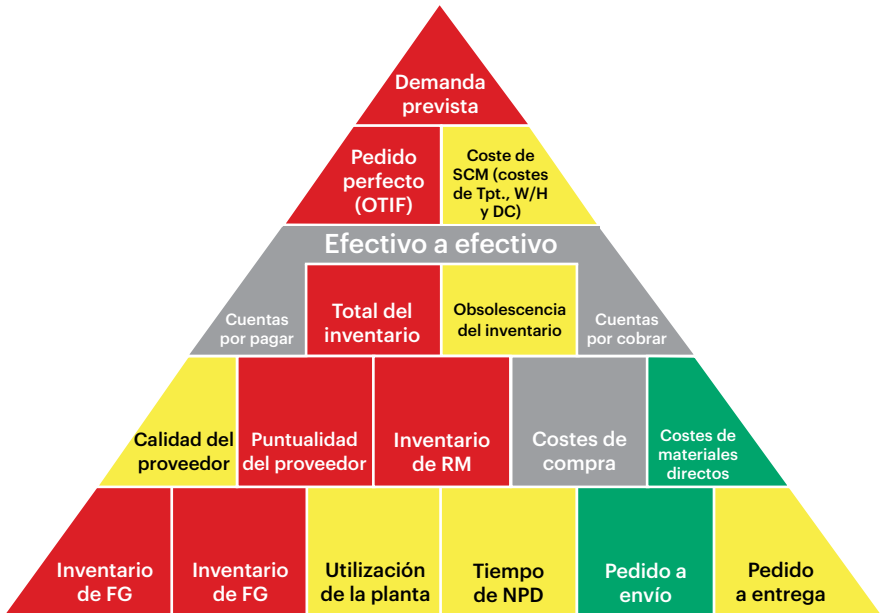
Demanda prevista

Pedido perfecto (OTIF)

Coste de SCM (costes de Tpt., W/H y DC)

Efectivo a efectivo

Cuentas por pagar

Total del inventario

Obsolescencia del inventario

Cuentas por cobrar

Calidad del proveedor

Puntualidad del proveedor

Inventario de RM

Costes de compra

Costes de materiales directos

Inventario de FG

Inventario de FG

Utilización de la planta

Tiempo de NPD

Pedido a envío

Pedido a entrega